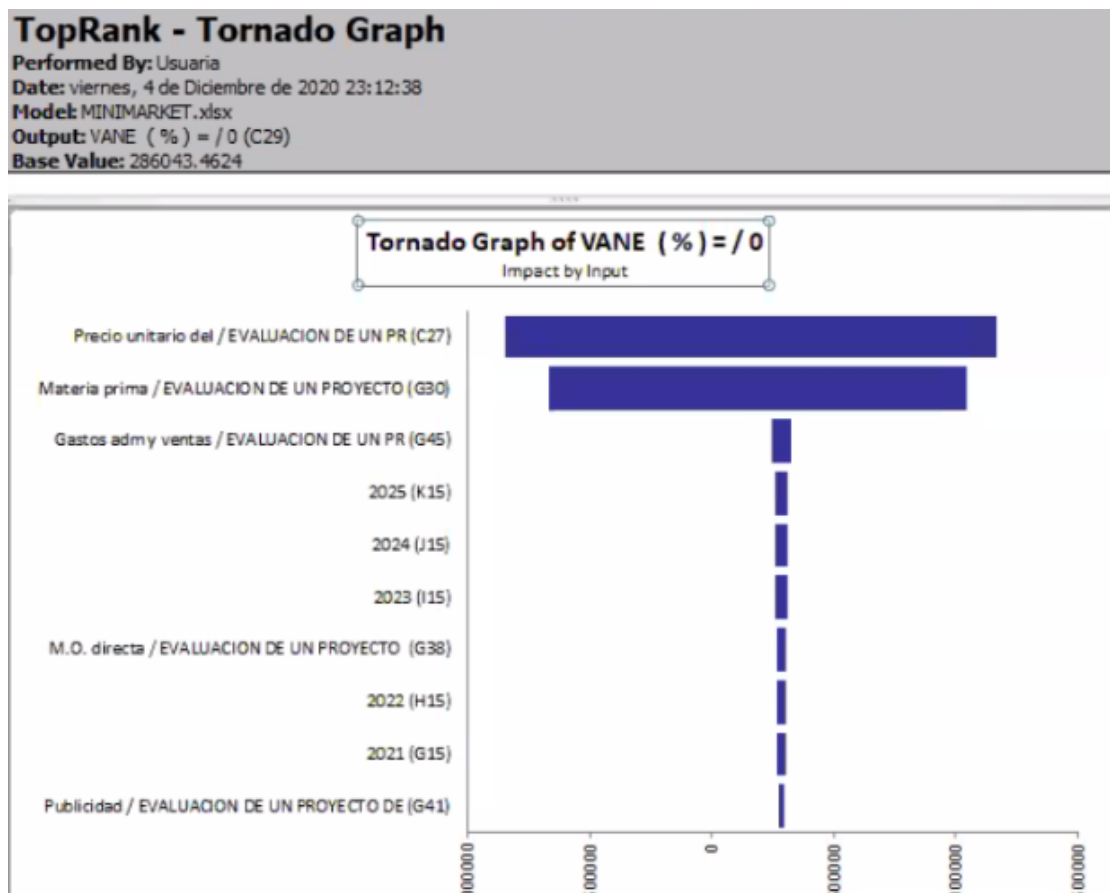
TopRank - Tornado Graph
Performed By: Usuaria
Date: viernes, 4 de Diciembre de 2020 23:12:38
Model: MINIMARKET.xlsx
Output: VANE ( % ) = / 0 (C29)
Base Value: 286043.4624

Tornado Graph of VANE ( % ) = / 0
Impact by Input

Precio unitario del / EVALUACION DE UN PR (C27)
Materia prima / EVALUACION DE UN PROYECTO (G30)
Gastos adm y ventas / EVALUACION DE UN PR (G45)
2025 (K15)
2024 (J15)
2023 (I15)
M.O. directa / EVALUACION DE UN PROYECTO (G38)
2022 (H15)
2021 (G15)
Publicidad / EVALUACION DE UN PROYECTO DE (G41)

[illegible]00000
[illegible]00000
0
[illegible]00000
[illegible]00000
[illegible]00000